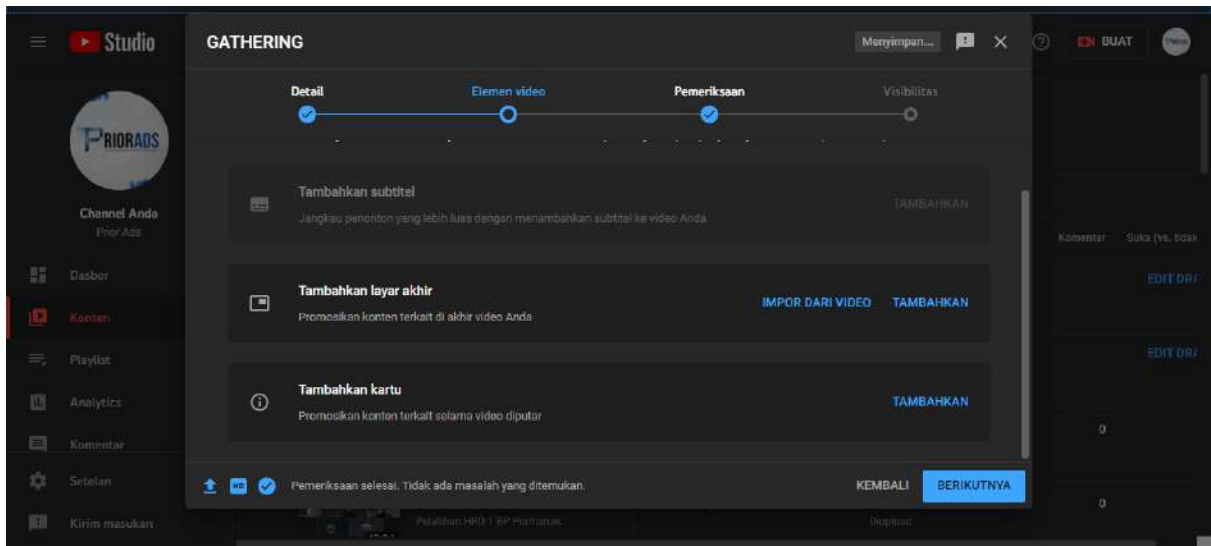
Studio

PRIORADS

Channel Anda
Prior Ads

Dasbor
Konten
Playlist
Analytics
Komentar
Setelan
Kirim masukan

GATHERING

Menyimpan...

BUAT

Detail
Elemen video
Pemeriksaan
Visibilitas

Tambahkan subtitel
Jangkau penonton yang lebih luas dengan menambahkan subtitel ke video Anda
TAMBAHKAN

Tambahkan layar akhir
Promosikan konten terkait di akhir video Anda
IMPOR DARI VIDEO
TAMBAHKAN

Tambahkan kartu
Promosikan konten terkait selama video diputar
TAMBAHKAN

Pemeriksaan selesai. Tidak ada masalah yang ditemukan.
KEMBALI
BERIKUTNYA

Komentar
Suka (vs. tidak
EDIT DR/
EDIT DR/
0
0
Pelatihan HRD 1 BP Pontianak
Diupload